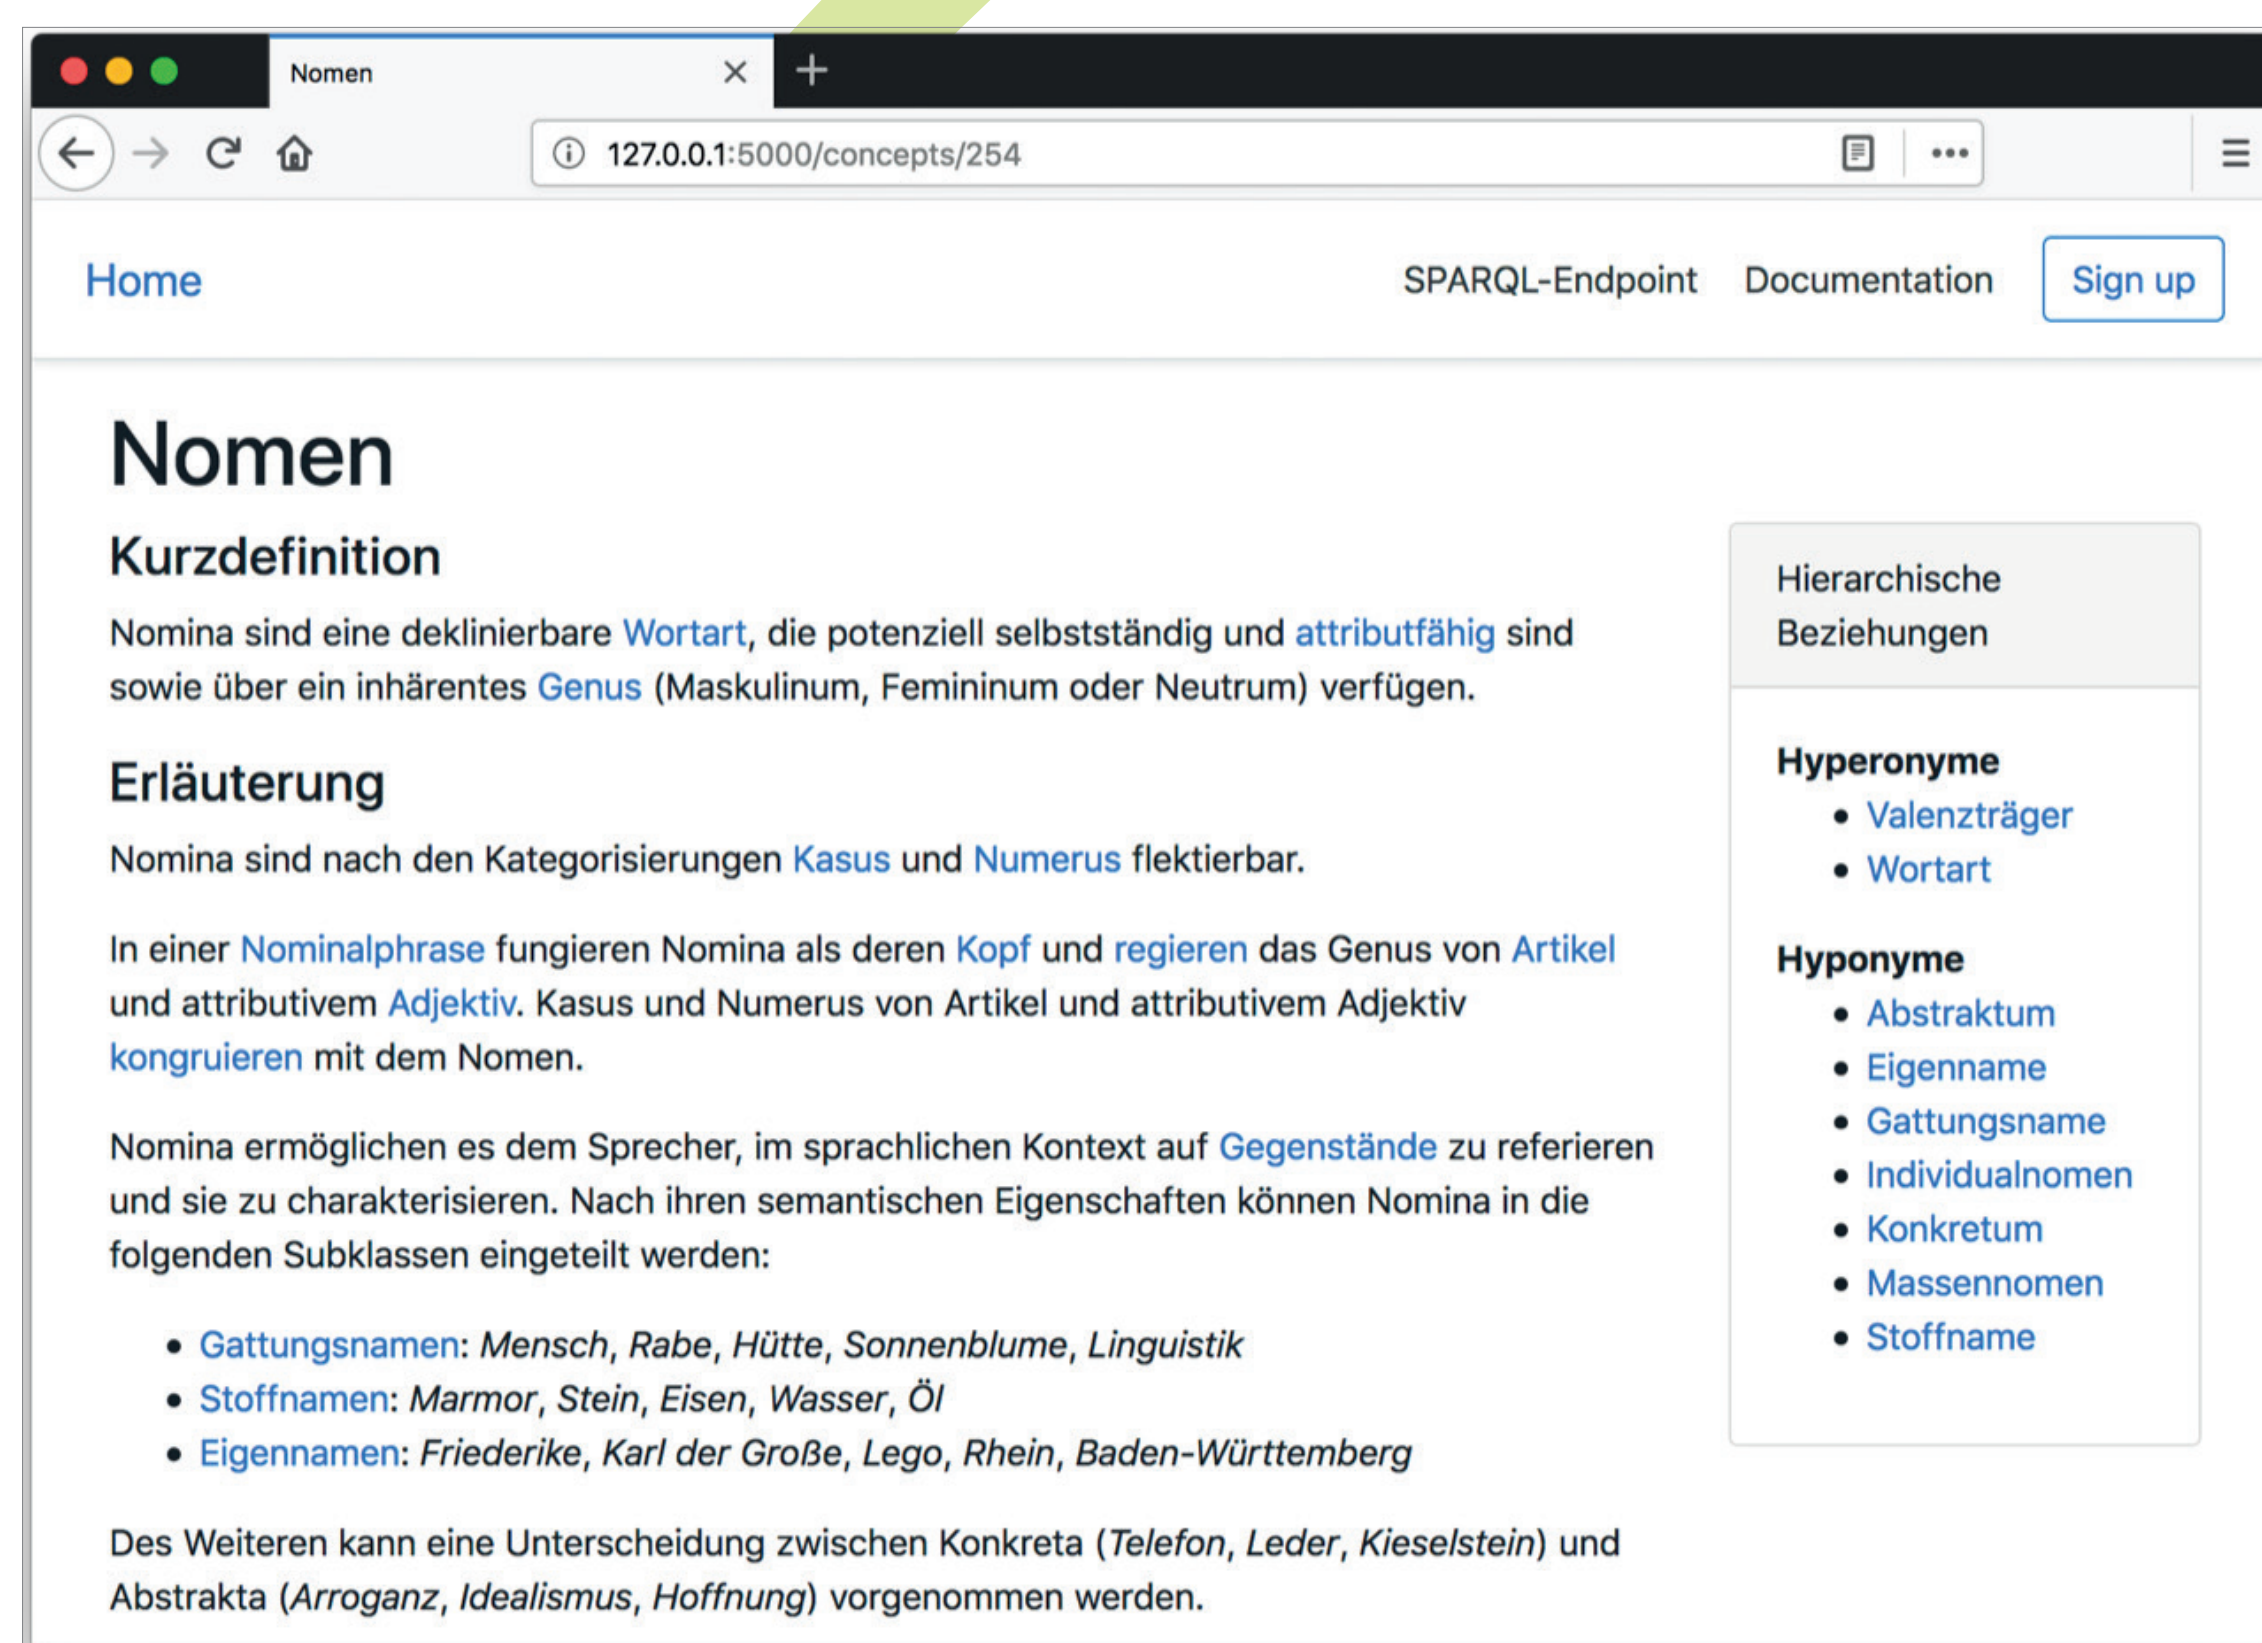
Nomen

127.0.0.1:5000/concepts/254

Home

SPARQL-Endpoint Documentation Sign up

Nomen

Kurzdefinition

Nomina sind eine deklinierbare Wortart, die potenziell selbstständig und attributfähig sind sowie über ein inhärentes Genus (Maskulinum, Femininum oder Neutrum) verfügen.

Erläuterung

Nomina sind nach den Kategorisierungen Kasus und Numerus flektierbar.

In einer Nominalphrase fungieren Nomina als deren Kopf und regieren das Genus von Artikel und attributivem Adjektiv. Kasus und Numerus von Artikel und attributivem Adjektiv kongruieren mit dem Nomen.

Nomina ermöglichen es dem Sprecher, im sprachlichen Kontext auf Gegenstände zu referieren und sie zu charakterisieren. Nach ihren semantischen Eigenschaften können Nomina in die folgenden Subklassen eingeteilt werden:

- Gattungsnamen: *Mensch*, *Rabe*, *Hütte*, *Sonnenblume*, *Linguistik*
- Stoffnamen: *Marmor*, *Stein*, *Eisen*, *Wasser*, *Öl*
- Eigennamen: *Friederike*, *Karl der Große*, *Lego*, *Rhein*, *Baden-Württemberg*

Des Weiteren kann eine Unterscheidung zwischen Konkreta (*Telefon*, *Leder*, *Kieselstein*) und Abstrakta (*Arroganz*, *Idealismus*, *Hoffnung*) vorgenommen werden.

Hierarchische Beziehungen

Hyperonyme
- Valenzträger
- Wortart

Hyponyme
- Abstraktum
- Eigenname
- Gattungsname
- Individualnomen
- Konkretum
- Massennomen
- Stoffname